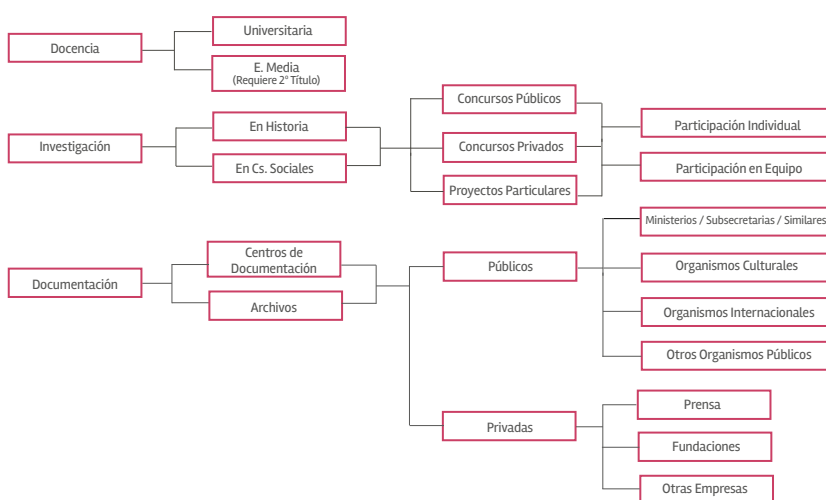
Docencia

Universitaria

E. Media
(Requiere 2° Título)

Investigación

En Historia

En Cs. Sociales

Concursos Públicos

Concursos Privados

Proyectos Particulares

Participación Individual

Participación en Equipo

Documentación

Centros de Documentación

Archivos

Públicos

Privadas

Ministerios / Subsecretarias / Similares

Organismos Culturales

Organismos Internacionales

Otros Organismos Públicos

Prensa

Fundaciones

Otras Empresas